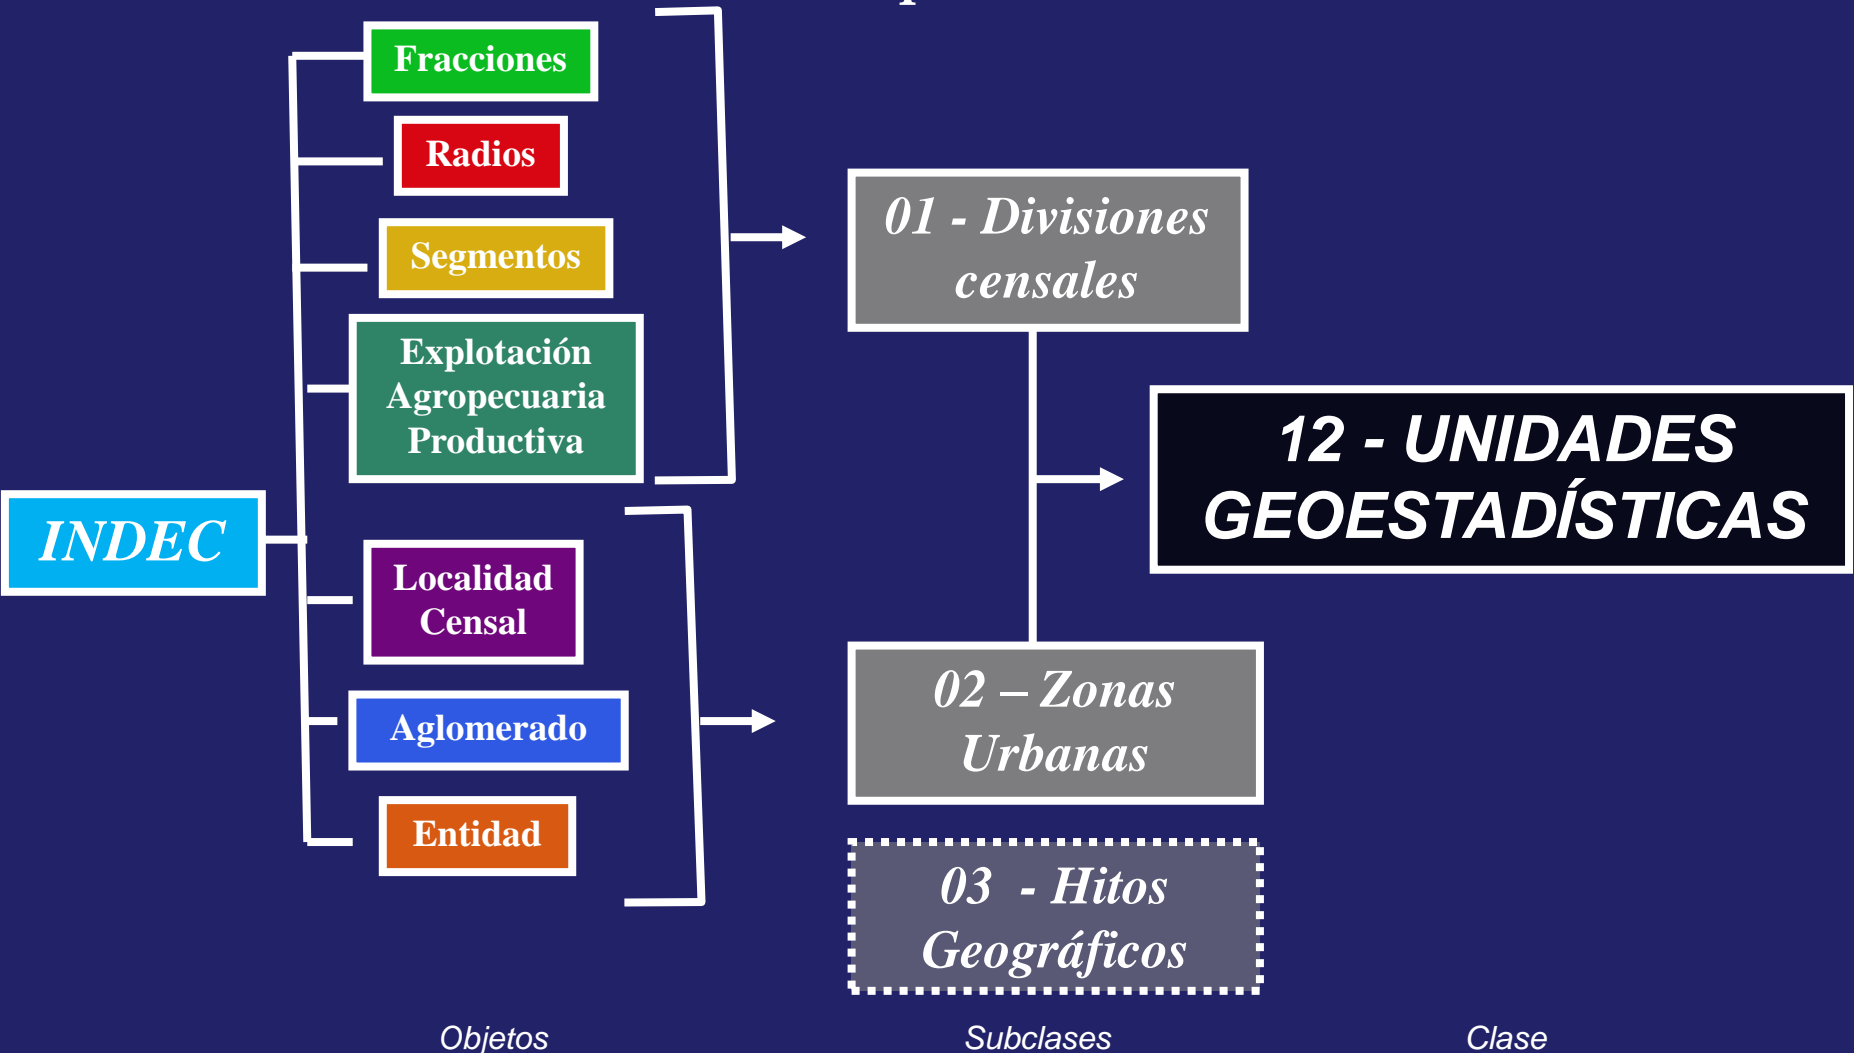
Fracciones

Radios

Segmentos

Explotación Agropecuaria Productiva

INDEC

Localidad Censal

Aglomerado

Entidad

01 - Divisiones censales

12 - UNIDADES GEOESTADÍSTICAS

02 – Zonas Urbanas

03 - Hitos Geográficos

Objetos

Subclases

Clase